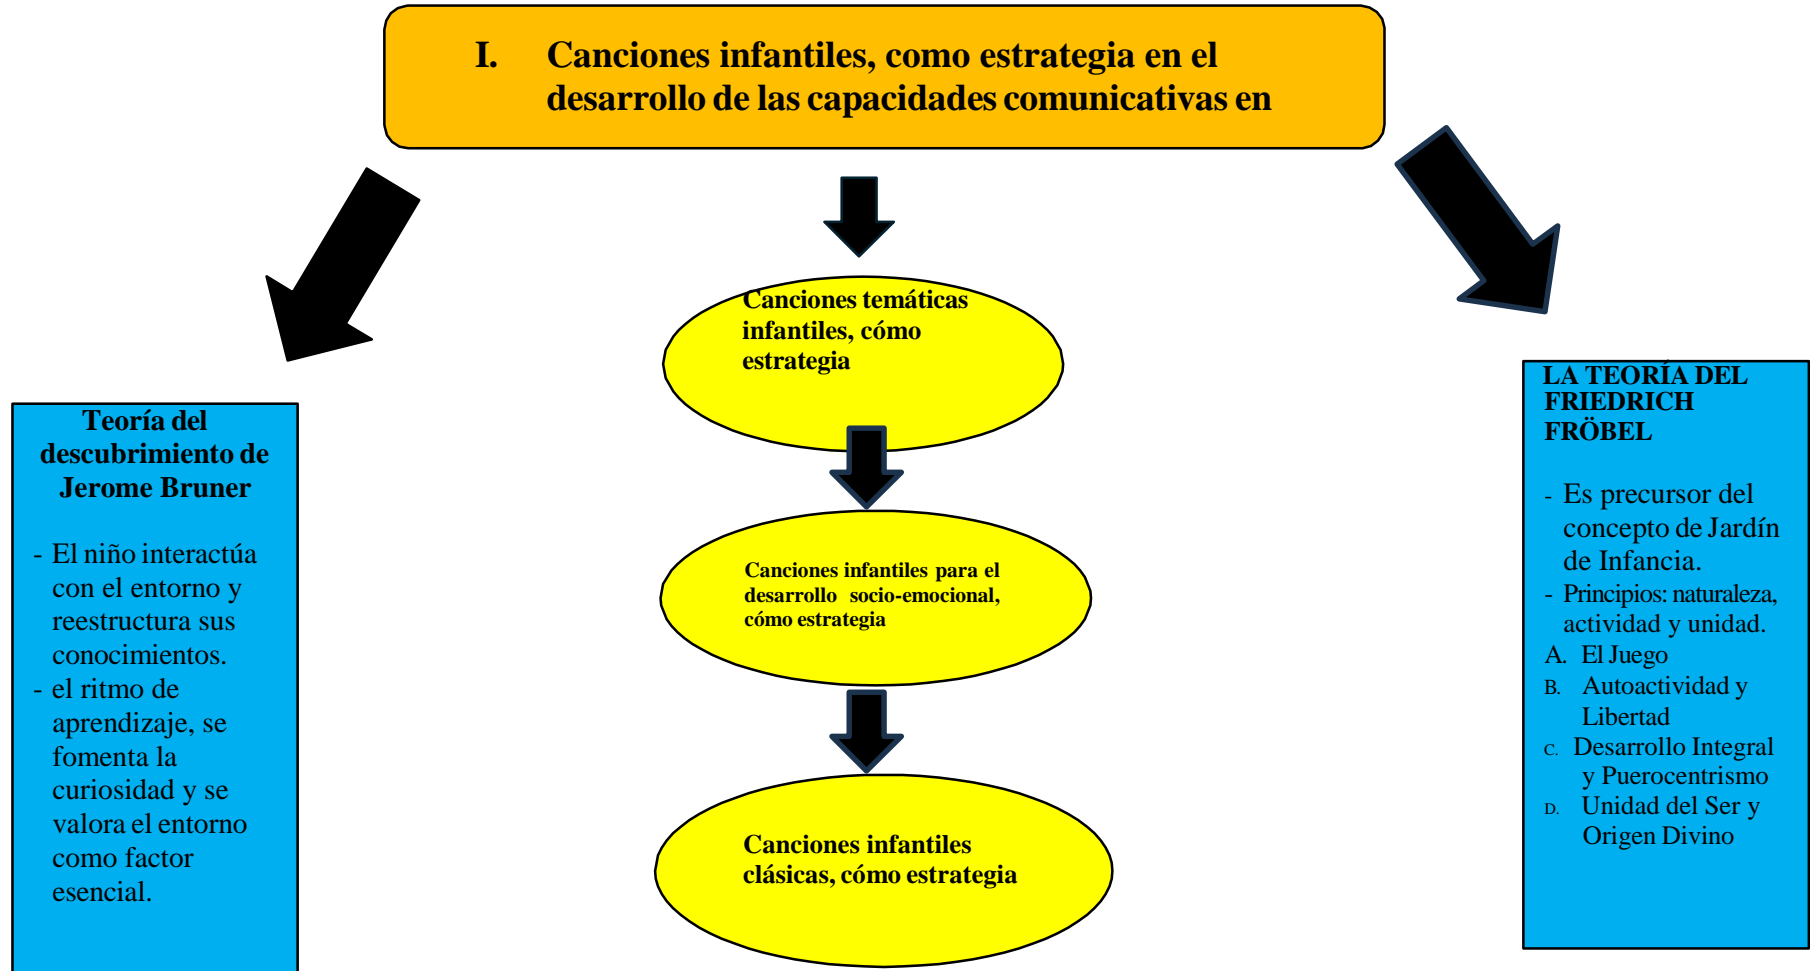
I. Canciones infantiles, como estrategia en el desarrollo de las capacidades comunicativas en

Canciones temáticas infantiles, cómo estrategia

Canciones infantiles para el desarrollo socio-emocional, cómo estrategia

Canciones infantiles clásicas, cómo estrategia

Teoría del descubrimiento de Jerome Bruner

- El niño interactúa con el entorno y reestructura sus conocimientos.
- el ritmo de aprendizaje, se fomenta la curiosidad y se valora el entorno como factor esencial.

LA TEORÍA DEL FRIEDRICH FRÖBEL

- Es precursor del concepto de Jardín de Infancia.
- Principios: naturaleza, actividad y unidad.
A. El Juego
B. Autoactividad y Libertad
C. Desarrollo Integral y Puerocentrismo
D. Unidad del Ser y Origen Divino